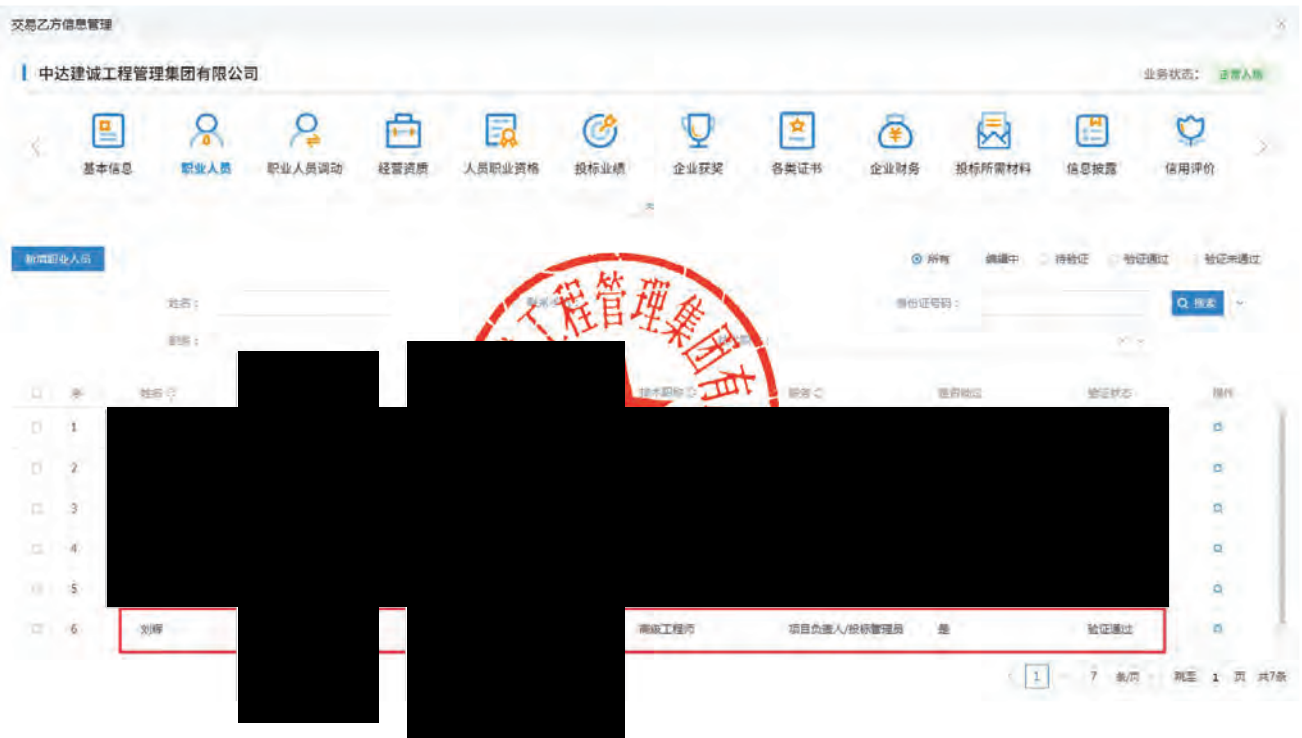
交易乙方信息管理

中达建诚工程管理集团有限公司

业务状态： 正常入驻

基本信息 职业人员 职业人员调动 经营资质 人员职业资格 投标业绩 企业获奖 各类证书 企业财务 投标所需材料 信息披露 信用评价

新增职业人员

所有 编辑中 待验证 验证通过 验证未通过

姓名：

身份证号码：

搜索

职称：

工程管理集团有

| | 序 | 姓名 | | 技术职称 | 职务 | 是否itemId | 验证状态 | 操作 |
|---|---|---|---|---|---|---|---|---|
| | 1 | | | | | | | |
| | 2 | | | | | | | |
| | 3 | | | | | | | |
| | 4 | | | | | | | |
| | 5 | | | | | | | |
| | 6 | 刘辉 | | 高级工程师 | 项目负责人/投标管理员 | 是 | 验证通过 | |

1 7 条/页 到第 1 页 共7条